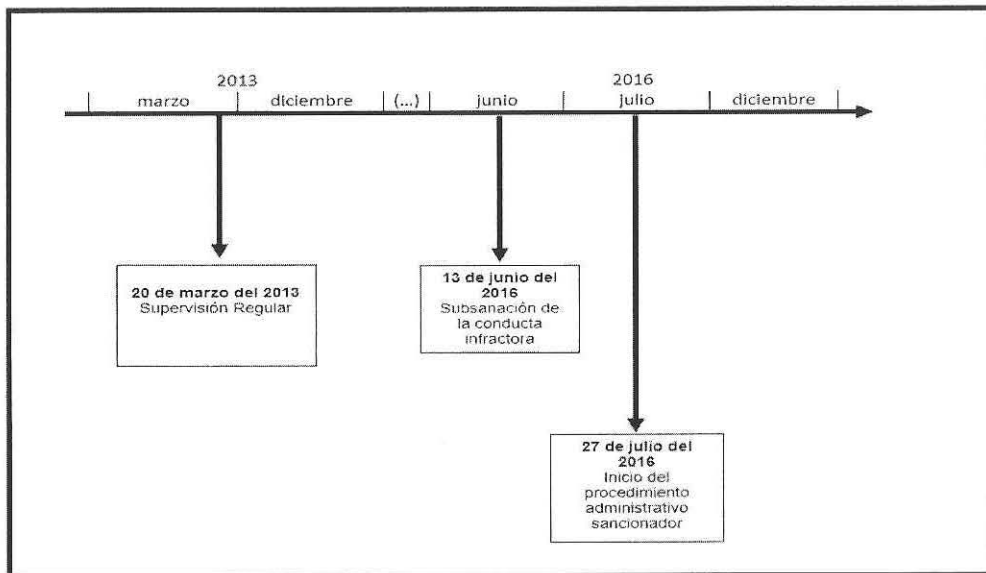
2013

marzo | diciembre | (...) | junio

2016

julio | diciembre

**20 de marzo del 2013**
Supervisión Regular

**13 de junio del 2016**
Subsanación de la conducta infractora

**27 de julio del 2016**
Inicio del procedimiento administrativo sancionador